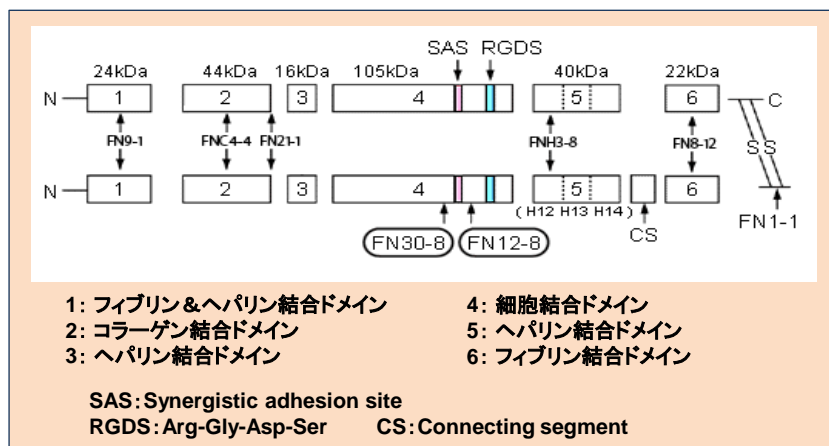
SAS RGDS

24kDa 44kDa 16kDa 105kDa 40kDa 22kDa

N 1 2 3 4 5 6 C

FN9-1 FNC4-4 FN21-1 FNH3-8 FN8-12 SS

N 1 2 3 4 5 6

(H12 H13 H14) CS FN1-1

FN30-8 FN12-8

1: フィブリン＆ヘパリン結合ドメイン
2: コラーゲン結合ドメイン
3: ヘパリン結合ドメイン

4: 細胞結合ドメイン
5: ヘパリン結合ドメイン
6: フィブリン結合ドメイン

SAS：Synergistic adhesion site
RGDS：Arg-Gly-Asp-Ser CS：Connecting segment